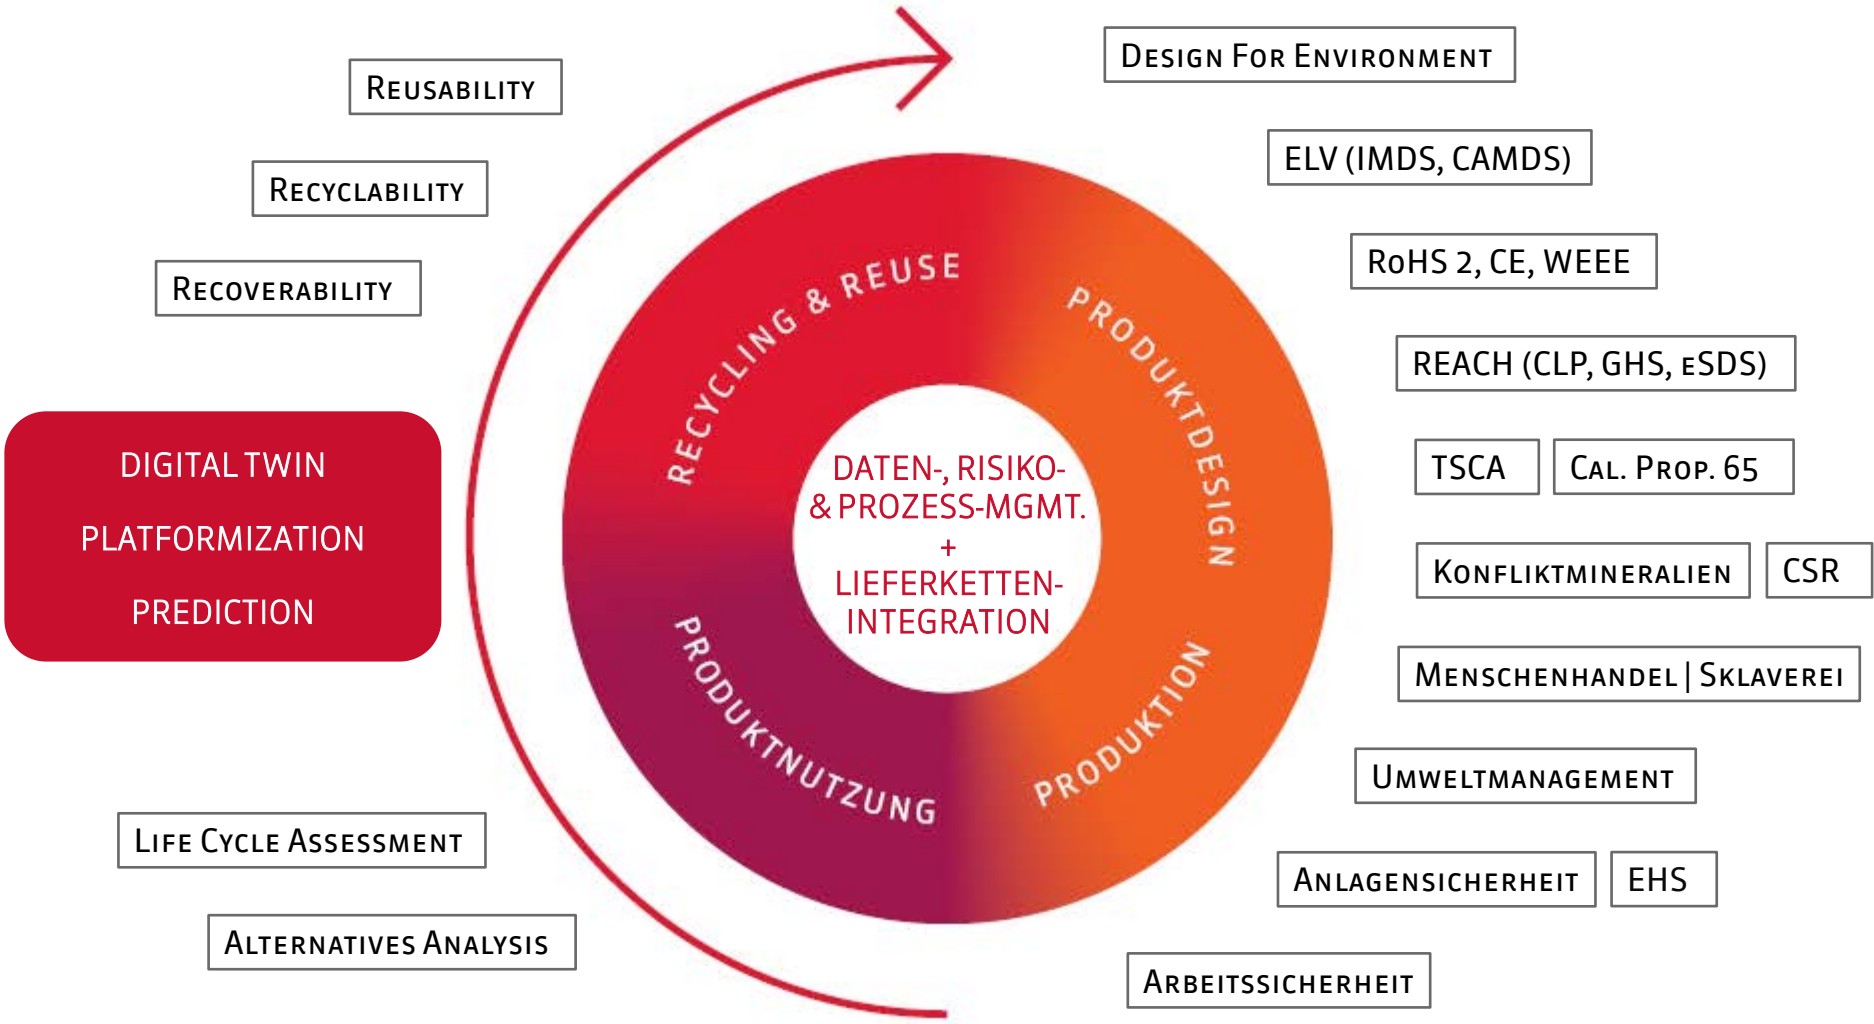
Reusability

Recyclability

Recoverability

DIGITAL TWIN
PLATFORMIZATION
PREDICTION

Life Cycle Assessment

Alternatives Analysis

RECYCLING & REUSE

PRODUKTDESIGN

PRODUKTION

PRODUKTNUTZUNG

DATEN-, RISIKO- & PROZESS-MGMT. + LIEFERKETTEN-INTEGRATION

Design For Environment

ELV (IMDS, CAMDS)

RoHS 2, CE, WEEE

REACH (CLP, GHS, eSDS)

TSCA

Cal. Prop. 65

Konfliktmineralien

CSR

Menschenhandel | Sklaverei

Umweltmanagement

Anlagensicherheit

EHS

Arbeitssicherheit